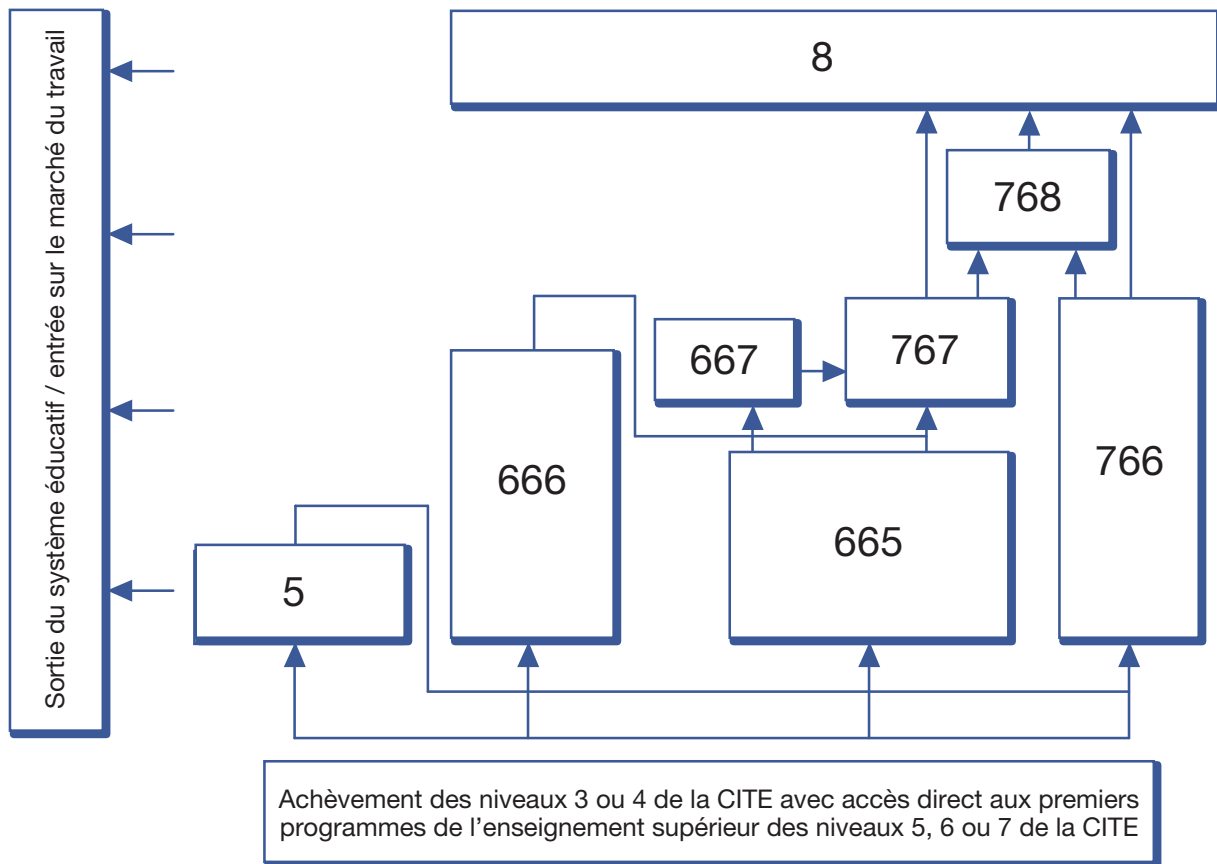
Sortie du système éducatif / entrée sur le marché du travail

8

768

667

767

666

766

665

5

Achèvement des niveaux 3 ou 4 de la CITE avec accès direct aux premiers programmes de l’enseignement supérieur des niveaux 5, 6 ou 7 de la CITE